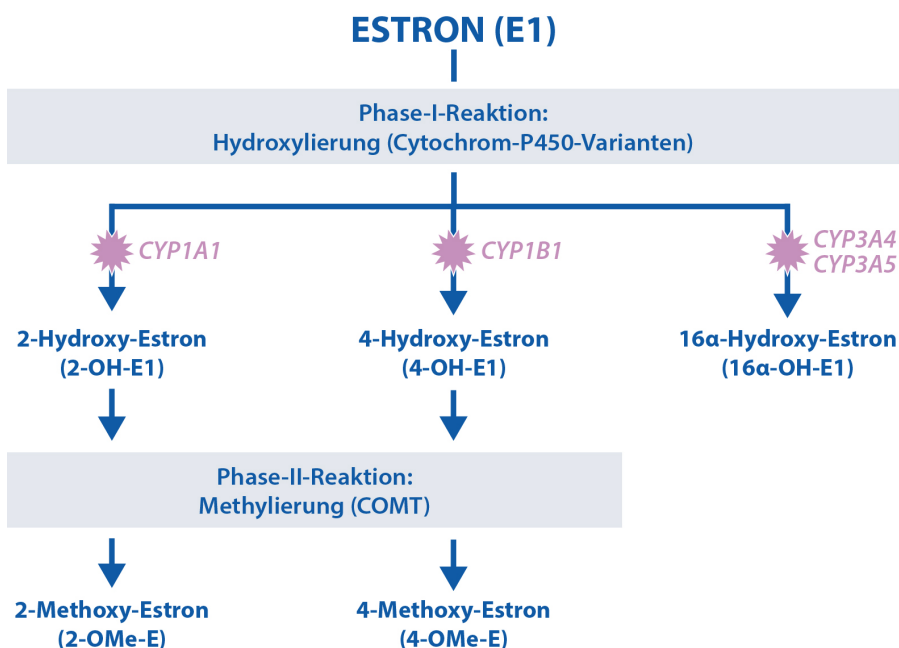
ESTRON (E1)

Phase-I-Reaktion:
Hydroxylierung (Cytochrom-P450-Varianten)

CYP1A1

CYP1B1

CYP3A4
CYP3A5

2-Hydroxy-Estron
(2-OH-E1)

4-Hydroxy-Estron
(4-OH-E1)

16α-Hydroxy-Estron
(16α-OH-E1)

Phase-II-Reaktion:
Methylierung (COMT)

2-Methoxy-Estron
(2-OMe-E)

4-Methoxy-Estron
(4-OMe-E)